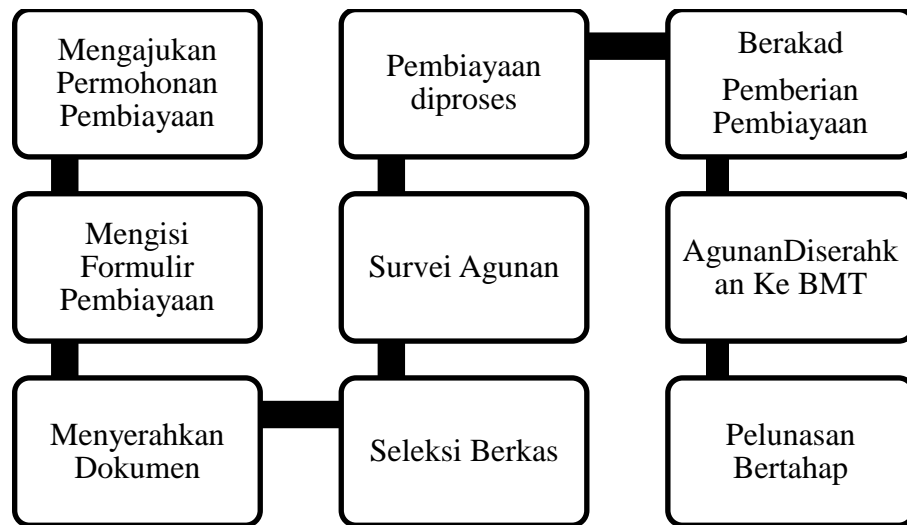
Mengajukan Permohonan Pembiayaan

Mengisi Formulir Pembiayaan

Menyerahkan Dokumen

Seleksi Berkas

Survei Agunan

Pembiayaan diproses

Berakad

Pemberian Pembiayaan

AgunanDiserahk an Ke BMT

Pelunasan Bertahap